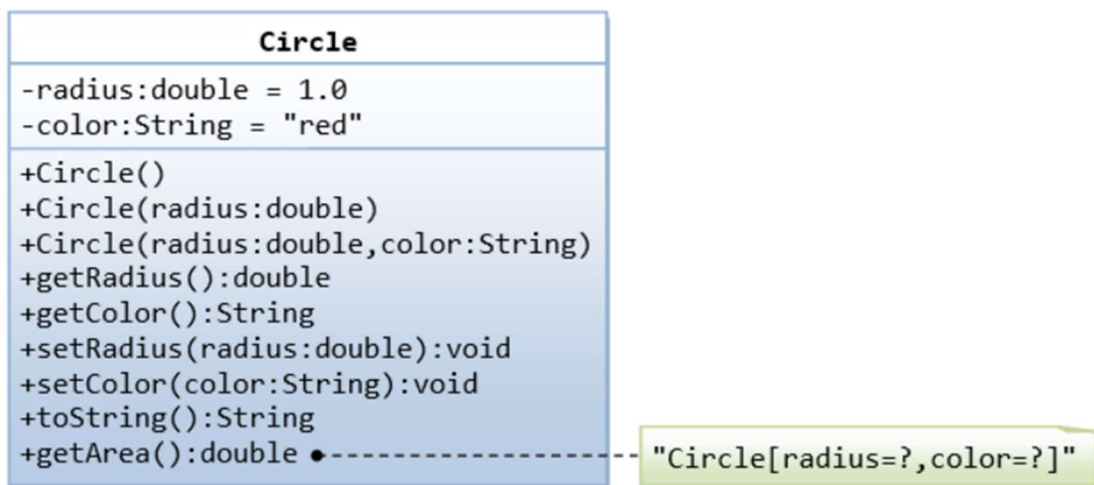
Circle

-radius:double = 1.0
-color:String = "red"

+Circle()
+Circle(radius:double)
+Circle(radius:double,color:String)
+getRadius():double
+getColor():String
+setRadius(radius:double):void
+setColor(color:String):void
+toString():String
+getArea():double

"Circle[radius=?,color=?]"